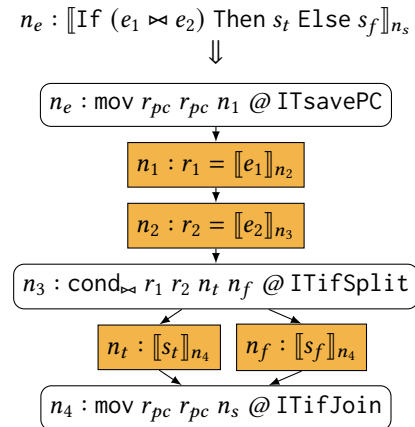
$n_e : [\![\texttt{If } (e_1 \bowtie e_2) \texttt{ Then } s_t \texttt{ Else } s_f]\!]_{n_s}$

$\Downarrow$

$n_e : \texttt{mov } r_{pc}\ r_{pc}\ n_1\ @\ \texttt{ITsavePC}$

$n_1 : r_1 = [\![e_1]\!]_{n_2}$

$n_2 : r_2 = [\![e_2]\!]_{n_3}$

$n_3 : \texttt{cond}_{\bowtie}\ r_1\ r_2\ n_t\ n_f\ @\ \texttt{ITifSplit}$

$n_t : [\![s_t]\!]_{n_4}$

$n_f : [\![s_f]\!]_{n_4}$

$n_4 : \texttt{mov } r_{pc}\ r_{pc}\ n_s\ @\ \texttt{ITifJoin}$